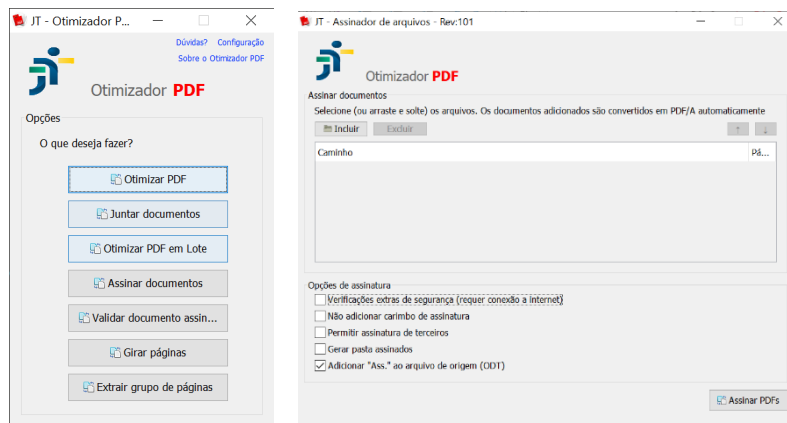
JT - Otimizador P...

Dúvidas? Configuração
Sobre o Otimizador PDF

Otimizador PDF

Opções

O que deseja fazer?

Otimizar PDF

Juntar documentos

Otimizar PDF em Lote

Assinar documentos

Validar documento assin...

Girar páginas

Extrair grupo de páginas

JT - Assinador de arquivos - Rev:101

Otimizador PDF

Assinar documentos

Selecione (ou arraste e solte) os arquivos. Os documentos adicionados são convertidos em PDF/A automaticamente

Incluir Excluir ↑ ↓

| Caminho | Pá... |
|---|---|

Opções de assinatura

Verificações extras de segurança (requer conexão a internet)

Não adicionar carimbo de assinatura

Permitir assinatura de terceiros

Gerar pasta assinados

Adicionar "Ass." ao arquivo de origem (ODT)

Assinar PDFs